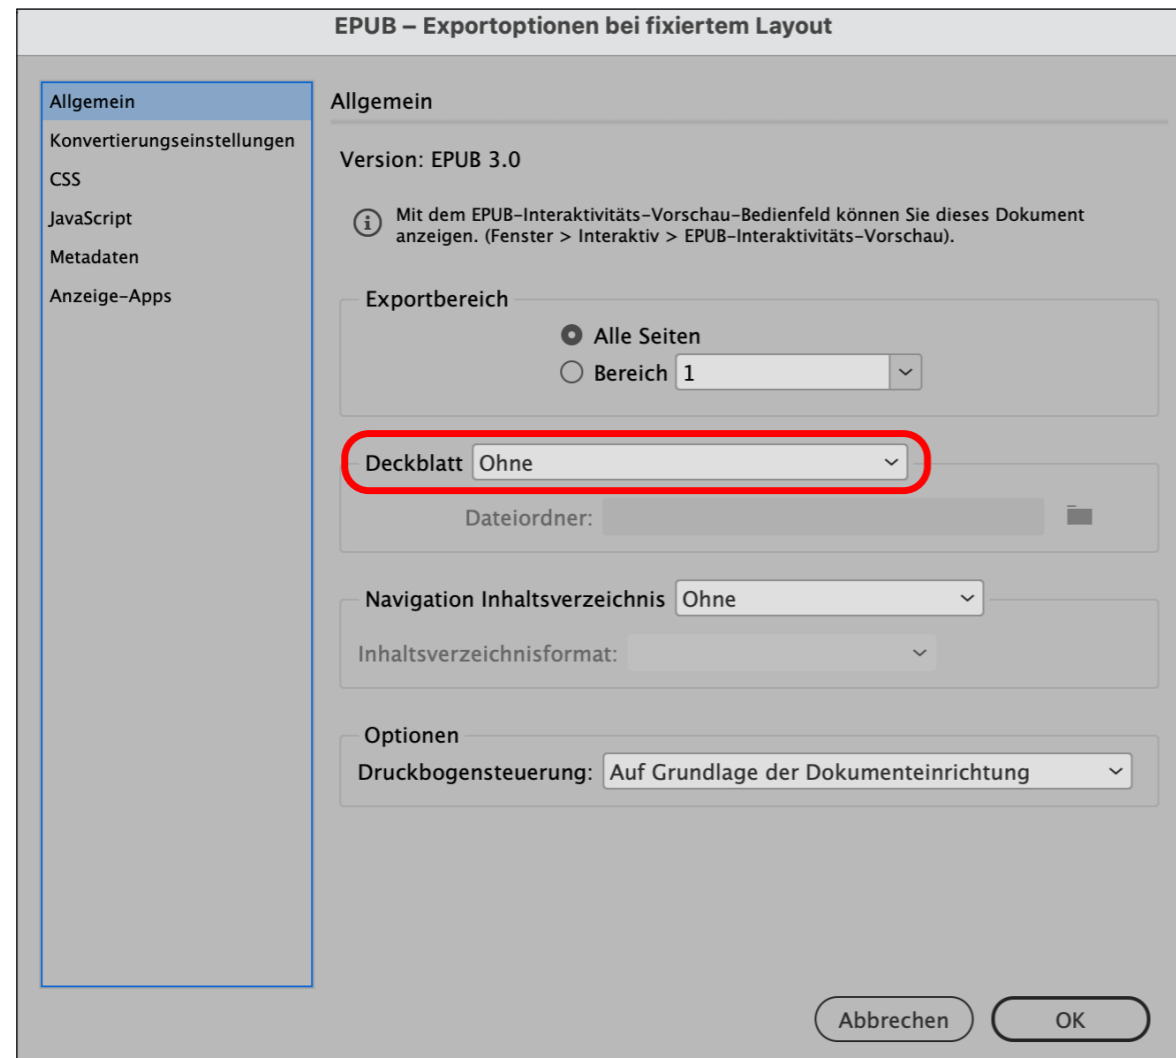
EPUB – Exportoptionen bei fixiertem Layout

Allgemein
Konvertierungseinstellungen
CSS
JavaScript
Metadaten
Anzeige-Apps

Allgemein

Version: EPUB 3.0

Mit dem EPUB-Interaktivitäts-Vorschau-Bedienfeld können Sie dieses Dokument anzeigen. (Fenster > Interaktiv > EPUB-Interaktivitäts-Vorschau).

Exportbereich
Alle Seiten
Bereich 1

Deckblatt Ohne
Dateiordner:

Navigation Inhaltsverzeichnis Ohne
Inhaltsverzeichnisformat:

Optionen
Druckbogensteuerung: Auf Grundlage der Dokumenteinrichtung

Abbrechen
OK